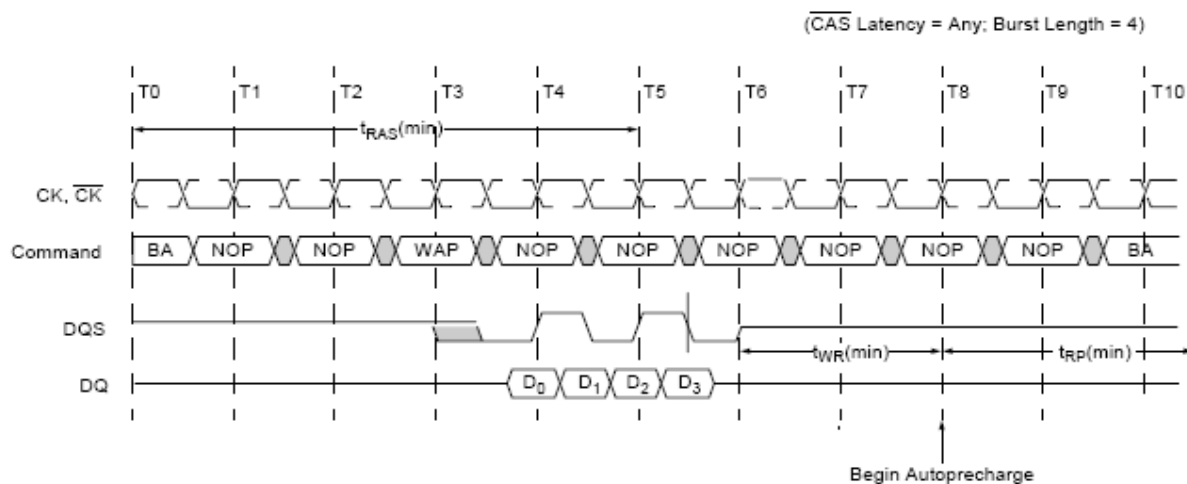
($\overline{CAS}$ Latency = Any; Burst Length = 4)

T0 T1 T2 T3 T4 T5 T6 T7 T8 T9 T10

$t_{RAS}$(min)

CK, $\overline{CK}$

Command BA NOP NOP WAP NOP NOP NOP NOP NOP NOP BA

DQS

$t_{WR}$(min) $t_{RP}$(min)

DQ $D_0$ $D_1$ $D_2$ $D_3$

Begin Autoprecharge